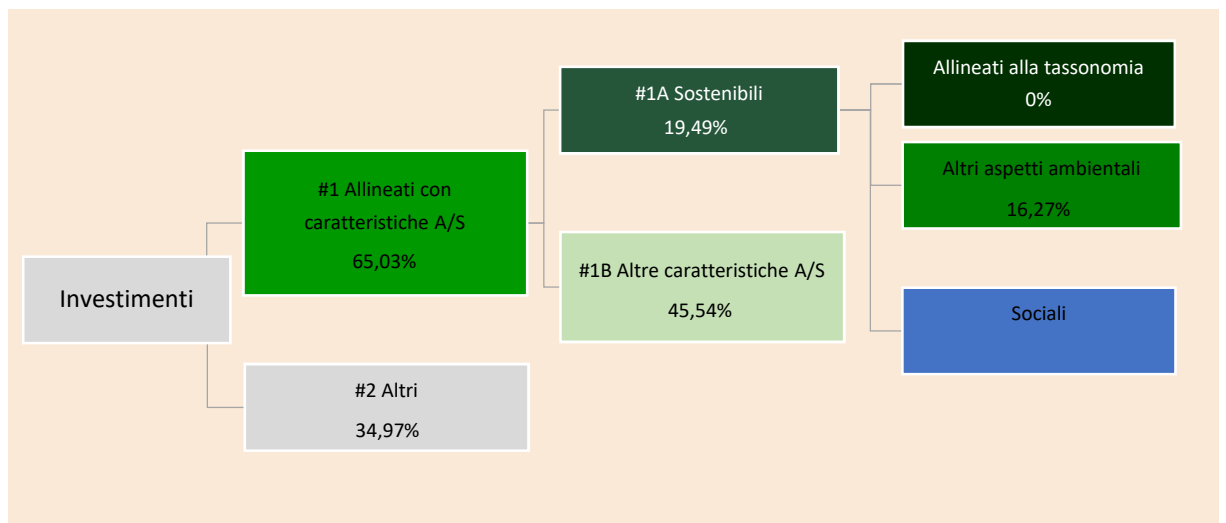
Investimenti

#1 Allineati con caratteristiche A/S
65,03%

#2 Altri
34,97%

#1A Sostenibili
19,49%

#1B Altre caratteristiche A/S
45,54%

Allineati alla tassonomia
0%

Altri aspetti ambientali
16,27%

Sociali